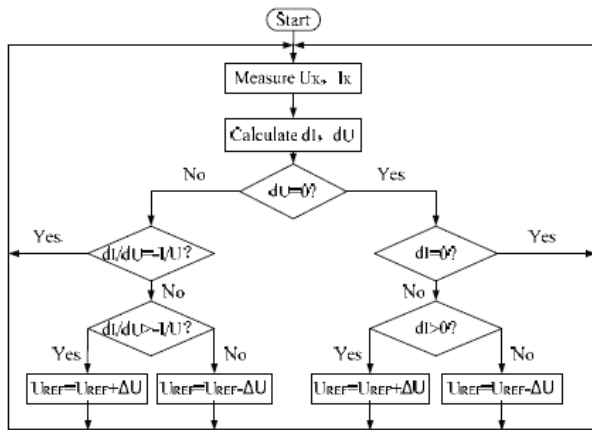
Start

Measure $U_K$, $I_K$

Calculate dI, dU

No

dU=0?

Yes

Yes

dI/dU=-I/U?

dI=0?

Yes

No

No

dI/dU>-I/U?

dI>0?

Yes

No

Yes

No

$U_{REF}=U_{REF}+\Delta U$

$U_{REF}=U_{REF}-\Delta U$

$U_{REF}=U_{REF}+\Delta U$

$U_{REF}=U_{REF}-\Delta U$